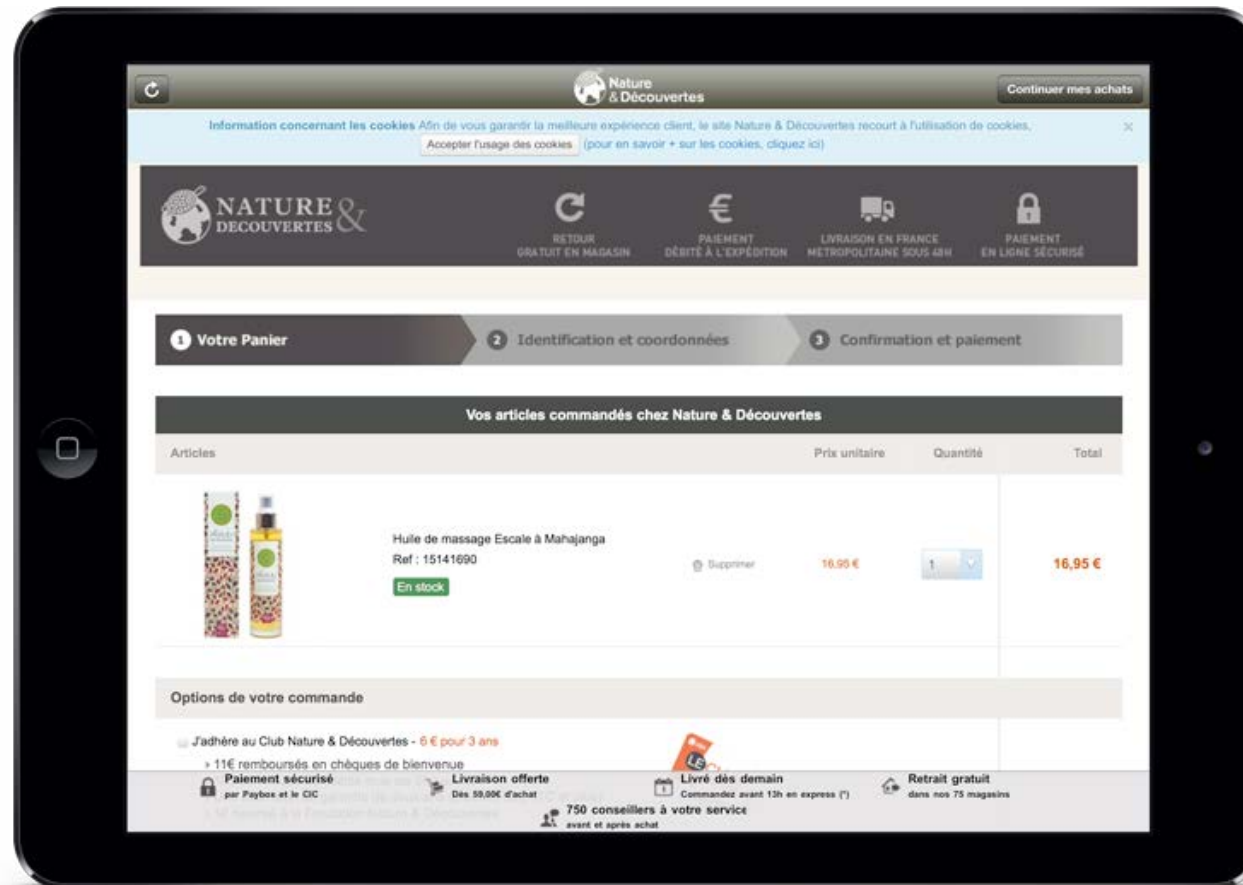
Nature & Découvertes

Continuer mes achats

Information concernant les cookies Afin de vous garantir la meilleure expérience client, le site Nature & Découvertes recourt à l'utilisation de cookies.

Accepter l'usage des cookies (pour en savoir + sur les cookies, cliquez ici)

NATURE & DECOUVERTES

RETOUR GRATUIT EN MAGASIN

PAIEMENT DÉBITÉ À L'EXPÉDITION

LIVRAISON EN FRANCE MÉTROPOLITAINE SOUS 48H

PAIEMENT EN LIGNE SÉCURISÉ

1 Votre Panier

2 Identification et coordonnées

3 Confirmation et paiement

Vos articles commandés chez Nature & Découvertes

| Articles | | | Prix unitaire | Quantité | Total |
|---|---|---|---|---|---|
| Huile de massage Escale à Mahajanga Ref : 15141690 En stock | | Supprimer | 16,95 € | 1 | 16,95 € |

Options de votre commande

J'adhère au Club Nature & Découvertes - 6 € pour 3 ans

› 11€ remboursés en chèques de bienvenue

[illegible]

Paiement sécurisé par Paybox et le CIC

Livraison offerte Dès 59,00€ d'achat

Livré dès demain Commandez avant 13h en express (*)

Retrait gratuit dans nos 75 magasins

750 conseillers à votre service avant et après achat